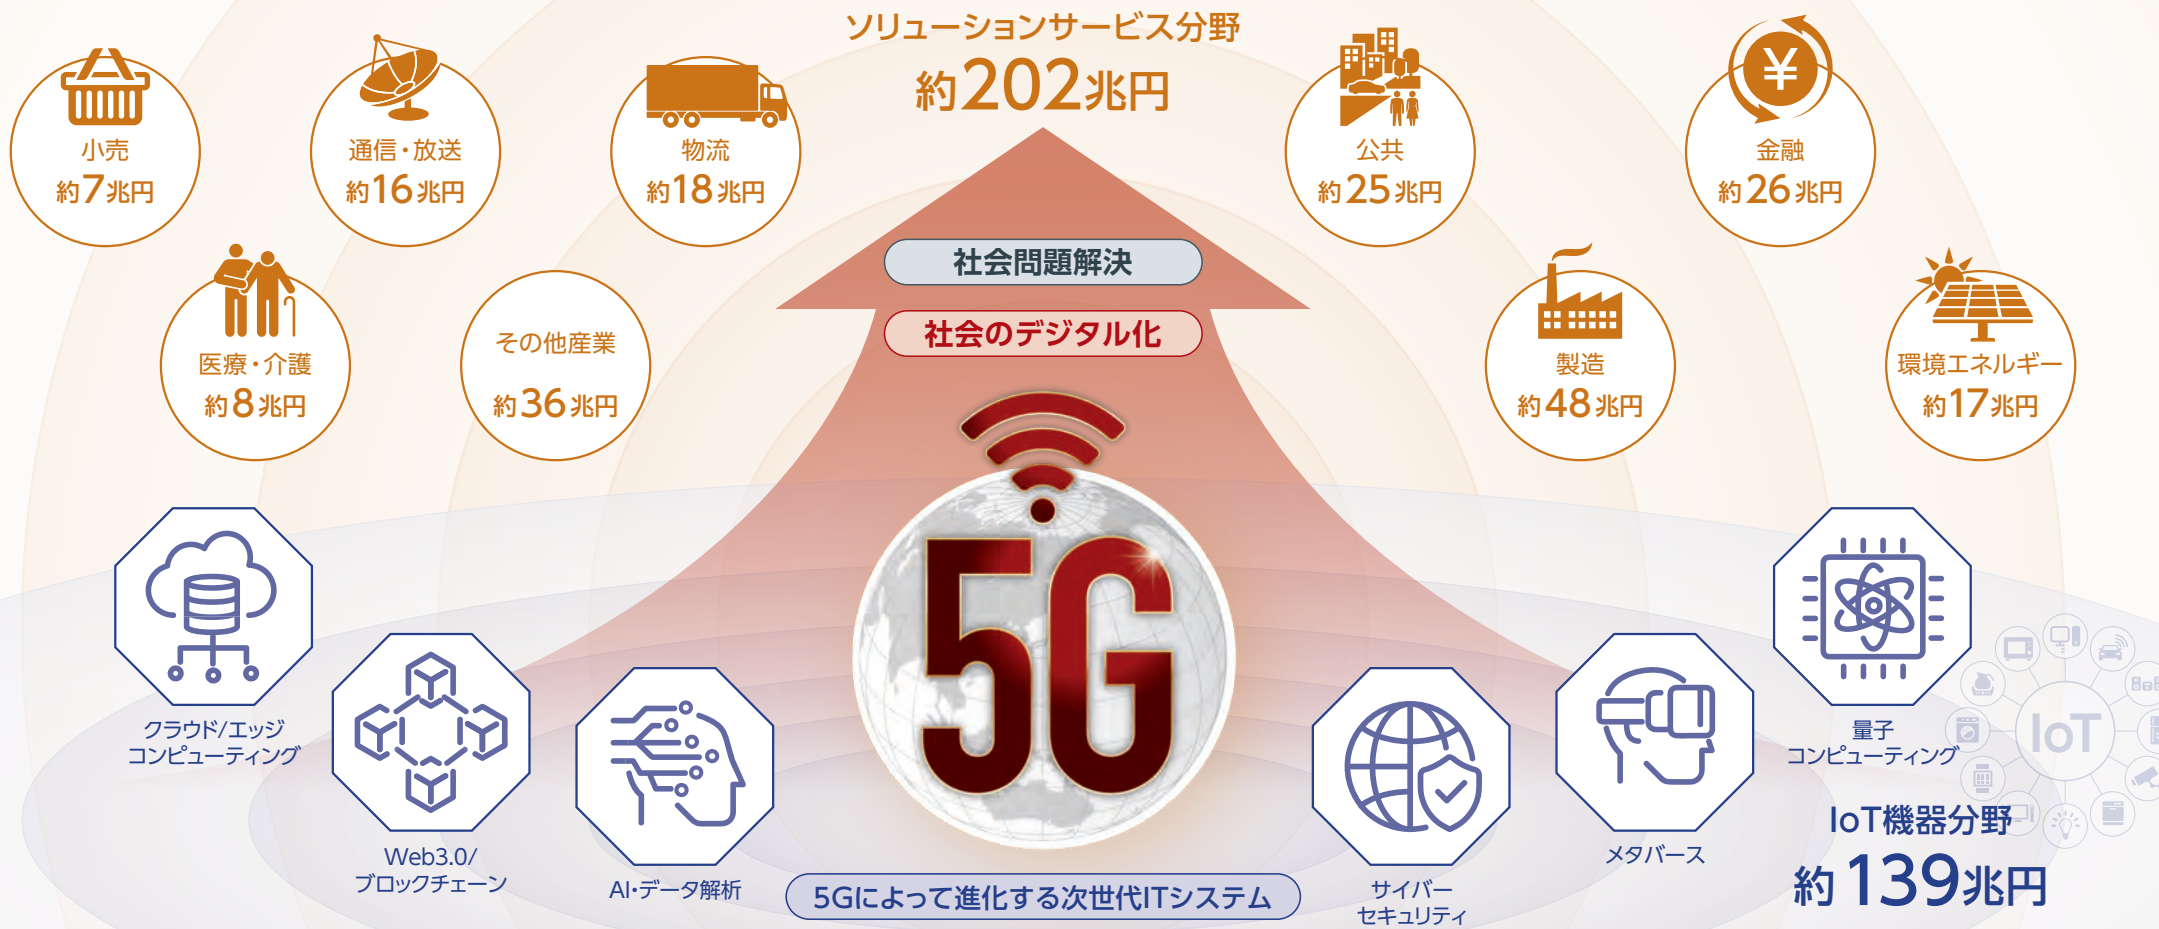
ソリューションサービス分野
約202兆円

小売
約7兆円

通信・放送
約16兆円

物流
約18兆円

公共
約25兆円

金融
約26兆円

医療・介護
約8兆円

その他産業
約36兆円

社会問題解決

社会のデジタル化

製造
約48兆円

環境エネルギー
約17兆円

5G

クラウド/エッジ
コンピューティング

Web3.0/
ブロックチェーン

AI・データ解析

5Gによって進化する次世代ITシステム

サイバー
セキュリティ

メタバース

量子
コンピューティング

IoT

IoT機器分野
約139兆円